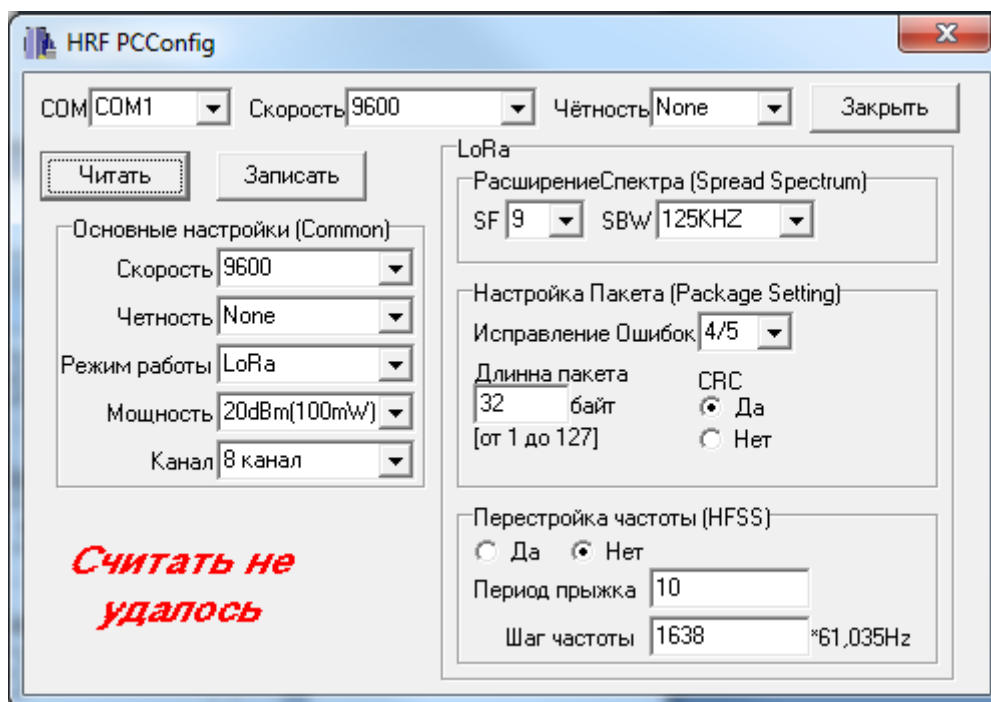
HRF PCConfig

COM COM1 Скорость 9600 Чётность None Закрыть

Читать Записать

Основные настройки (Common)
Скорость 9600
Четность None
Режим работы LoRa
Мощность 20dBm(100mW)
Канал 8 канал

Считать не удалось

LoRa
РасширениеСпектра (Spread Spectrum)
SF 9 SBW 125KHZ

Настройка Пакета (Package Setting)
Исправление Ошибок 4/5
Длинна пакета
32 байт
[от 1 до 127]
CRC
Да
Нет

Перестройка частоты (HFSS)
Да Нет
Период прыжка 10
Шаг частоты 1638 *61,035Hz